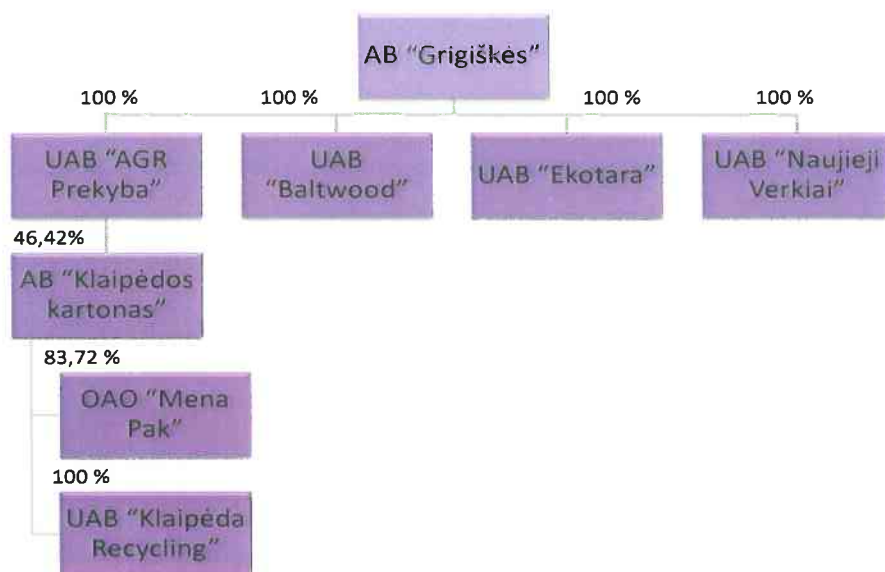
AB "Grigiškės"

100 %

100 %

100 %

100 %

UAB "AGR Prekyba"

UAB "Baltwood"

UAB "Ekotara"

UAB "Naujieji Verkiai"

46,42%

AB "Klaipėdos kartonas"

83,72 %

OAO "Mena Pak"

100 %

UAB "Klaipėda Recycling"